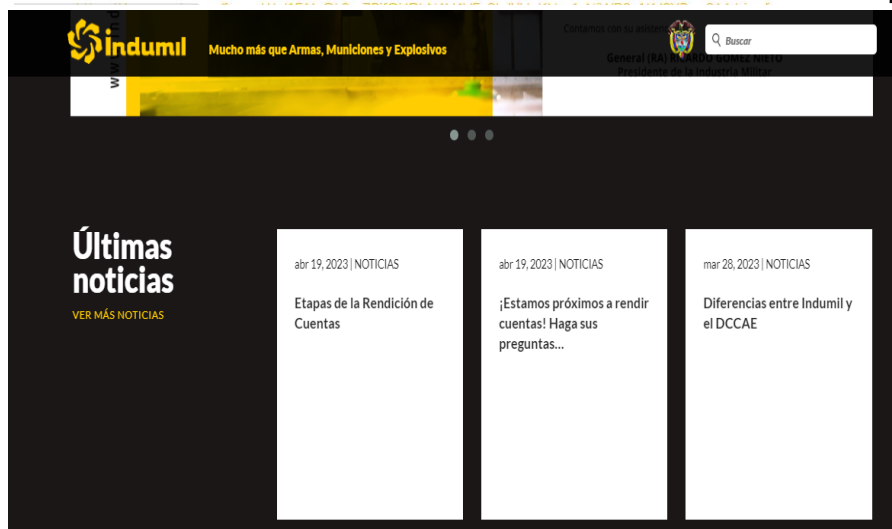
indumil Mucho más que Armas, Municiones y Explosivos

Contamos con su asis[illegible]

Buscar

General (RA) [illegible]ARDO GÓMEZ NIETO
Presidente de la Industria Militar

Últimas noticias

VER MÁS NOTICIAS

abr 19, 2023 | NOTICIAS

Etapas de la Rendición de Cuentas

abr 19, 2023 | NOTICIAS

¡Estamos próximos a rendir cuentas! Haga sus preguntas...

mar 28, 2023 | NOTICIAS

Diferencias entre Indumil y el DCCAE